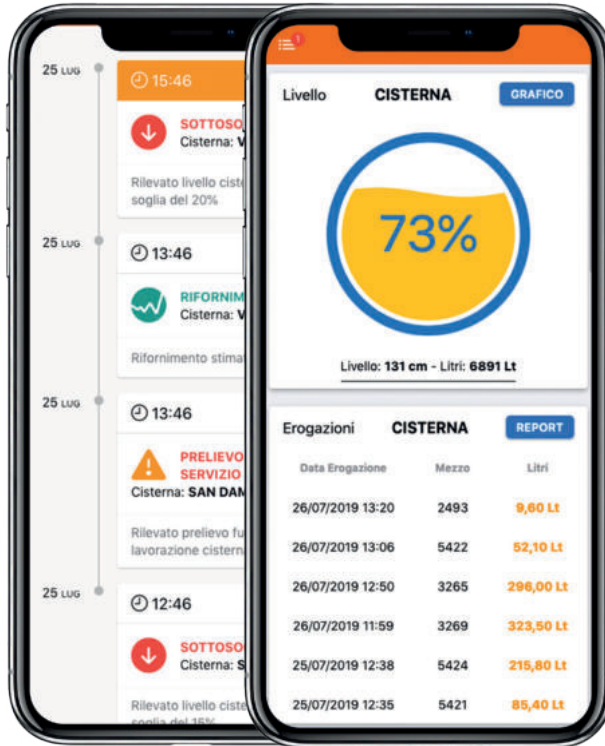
25 LUG
15:46
SOTTOSO
Cisterna: V
Rilevato livello ciste
soglia del 20%

25 LUG
13:46
RIFORNIM
Cisterna: V
Rifornimento stima

25 LUG
13:46
PRELIEVO
SERVIZIO
Cisterna: SAN DAM
Rilevato prelievo fu
lavorazione cisterna

25 LUG
12:46
SOTTOSO
Cisterna: S
Rilevato livello ciste
soglia del 15%

1

Livello CISTERNA GRAFICO

73%

Livello: 131 cm - Litri: 6891 Lt

Erogazioni CISTERNA REPORT

| Data Erogazione | Mezzo | Litri |
|---|---|---|
| 26/07/2019 13:20 | 2493 | 9,60 Lt |
| 26/07/2019 13:06 | 5422 | 52,10 Lt |
| 26/07/2019 12:50 | 3265 | 296,00 Lt |
| 26/07/2019 11:59 | 3269 | 323,50 Lt |
| 25/07/2019 12:38 | 5424 | 215,80 Lt |
| 25/07/2019 12:35 | 5421 | 85,40 Lt |